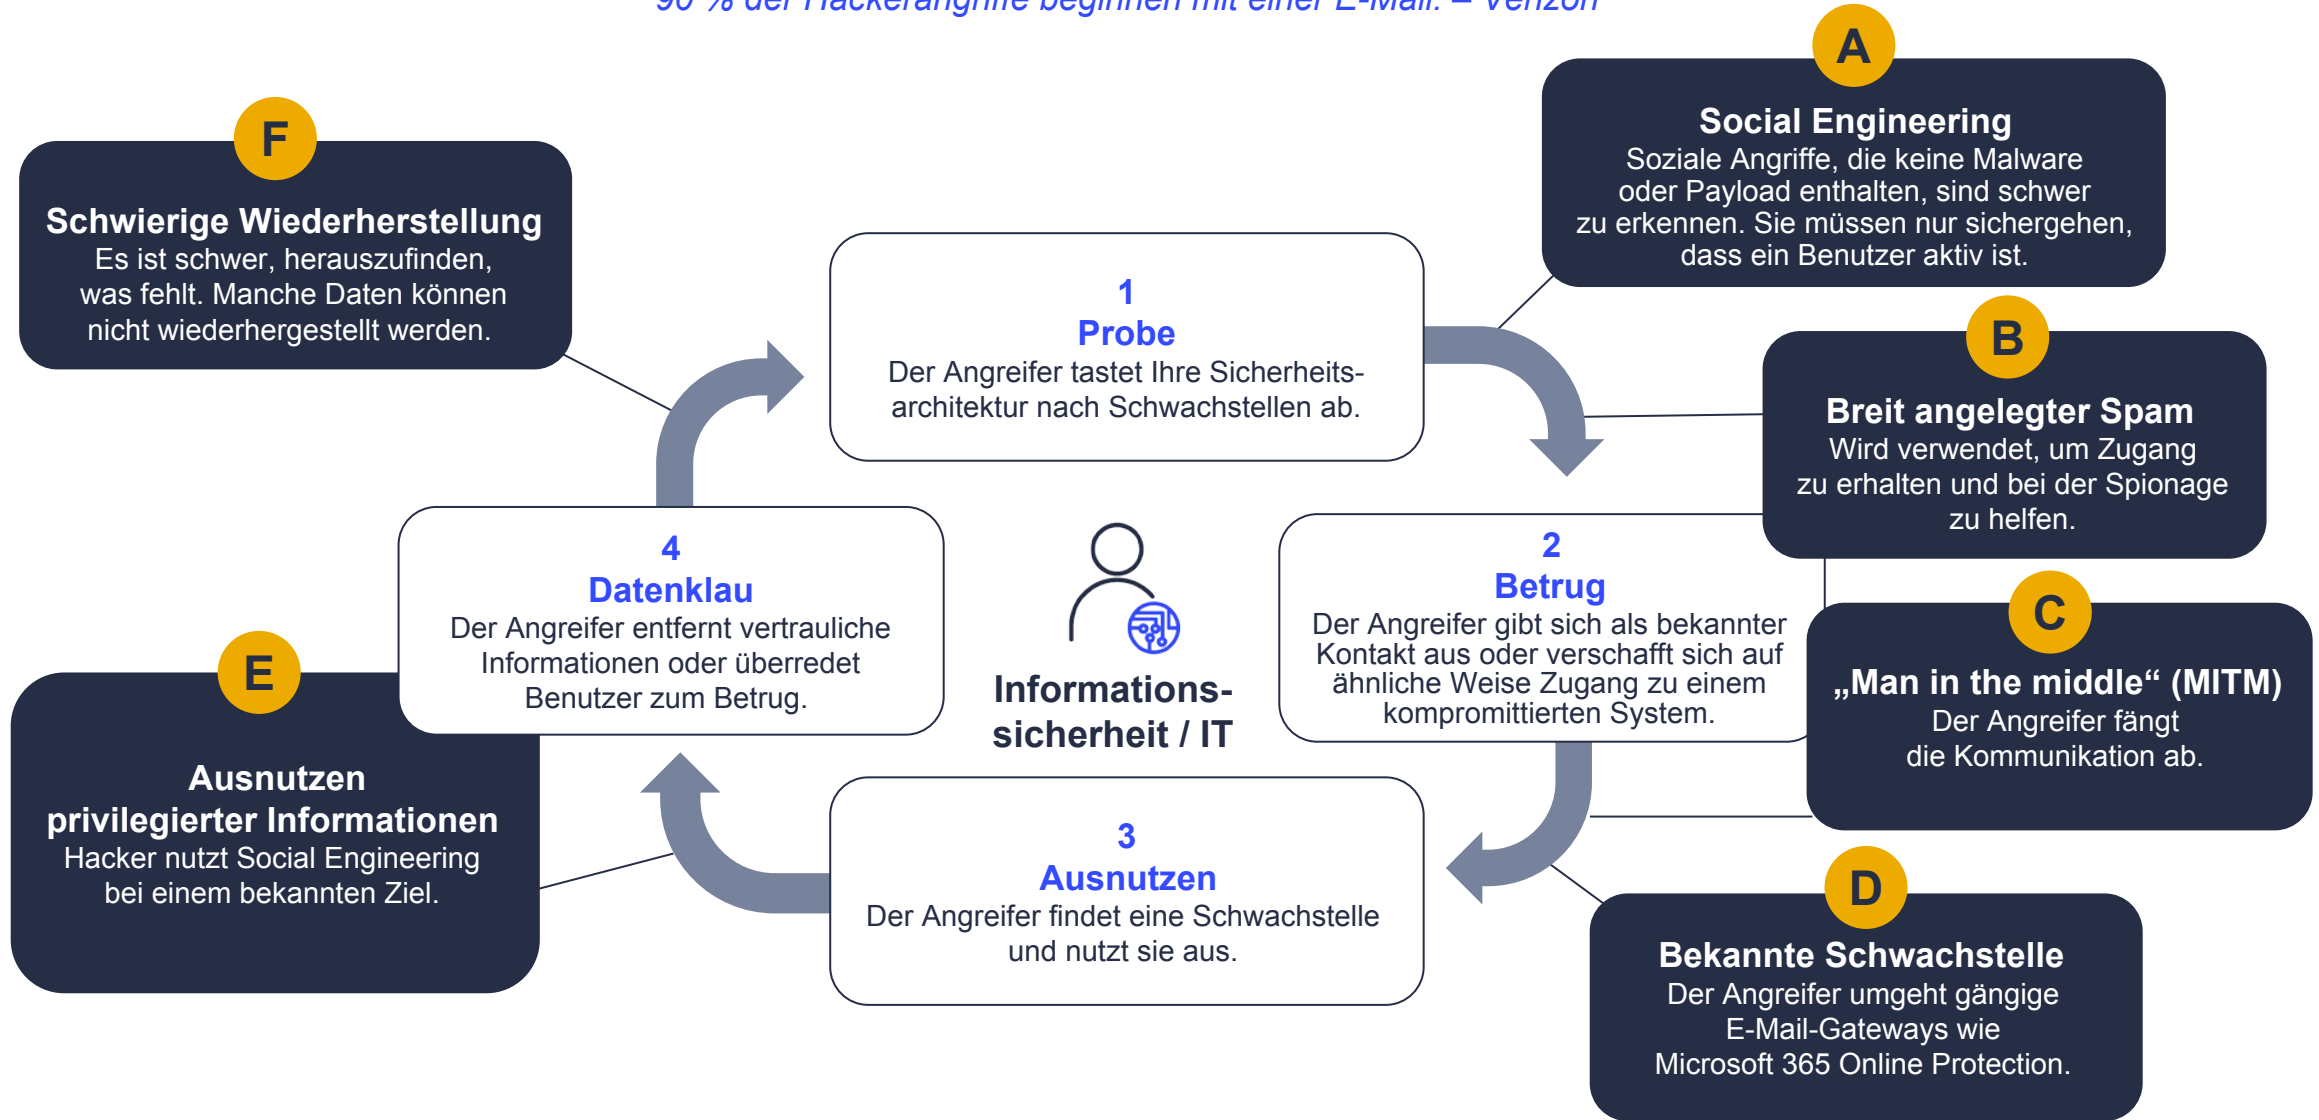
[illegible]

F

Schwierige Wiederherstellung
Es ist schwer, herauszufinden, was fehlt. Manche Daten können nicht wiederhergestellt werden.

A

Social Engineering
Soziale Angriffe, die keine Malware oder Payload enthalten, sind schwer zu erkennen. Sie müssen nur sichergehen, dass ein Benutzer aktiv ist.

1
Probe
Der Angreifer tastet Ihre Sicherheitsarchitektur nach Schwachstellen ab.

B

Breit angelegter Spam
Wird verwendet, um Zugang zu erhalten und bei der Spionage zu helfen.

4
Datenklau
Der Angreifer entfernt vertrauliche Informationen oder überredet Benutzer zum Betrug.

Informations-sicherheit / IT

2
Betrug
Der Angreifer gibt sich als bekannter Kontakt aus oder verschafft sich auf ähnliche Weise Zugang zu einem kompromittierten System.

C

„Man in the middle“ (MITM)
Der Angreifer fängt die Kommunikation ab.

E

Ausnutzen privilegierter Informationen
Hacker nutzt Social Engineering bei einem bekannten Ziel.

3
Ausnutzen
Der Angreifer findet eine Schwachstelle und nutzt sie aus.

D

Bekannte Schwachstelle
Der Angreifer umgeht gängige E-Mail-Gateways wie Microsoft 365 Online Protection.